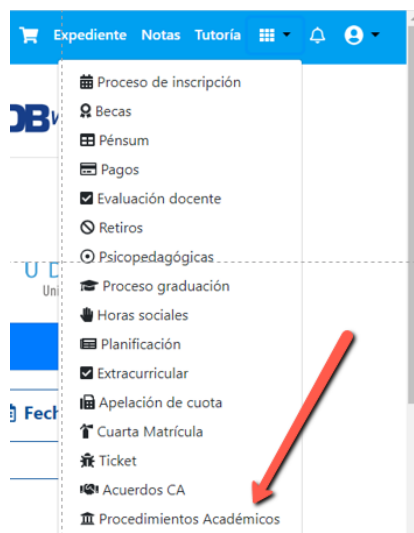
Expediente Notas Tutoría

Proceso de inscripción
Becas
Pénsum
Pagos
Evaluación docente
Retiros
Psicopedagógicas
Proceso graduación
Horas sociales
Planificación
Extracurricular
Apelación de cuota
Cuarta Matrícula
Ticket
Acuerdos CA
Procedimientos Académicos

DB
U D
Uni
Fech